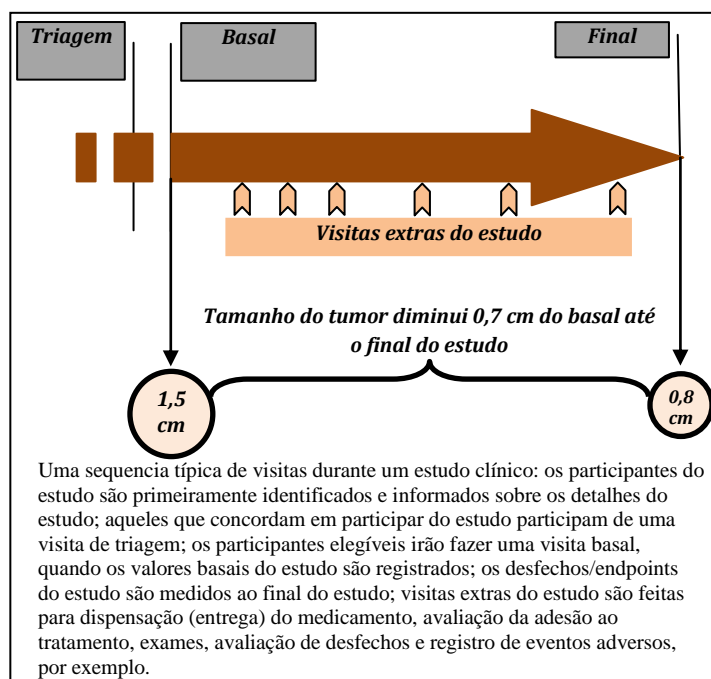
Triagem

Basal

Final

Visitas extras do estudo

Tamanho do tumor diminui 0,7 cm do basal até o final do estudo

1,5 cm

0,8 cm

Uma sequencia típica de visitas durante um estudo clínico: os participantes do estudo são primeiramente identificados e informados sobre os detalhes do estudo; aqueles que concordam em participar do estudo participam de uma visita de triagem; os participantes elegíveis irão fazer uma visita basal, quando os valores basais do estudo são registrados; os desfechos/endpoints do estudo são medidos ao final do estudo; visitas extras do estudo são feitas para dispensação (entrega) do medicamento, avaliação da adesão ao tratamento, exames, avaliação de desfechos e registro de eventos adversos, por exemplo.